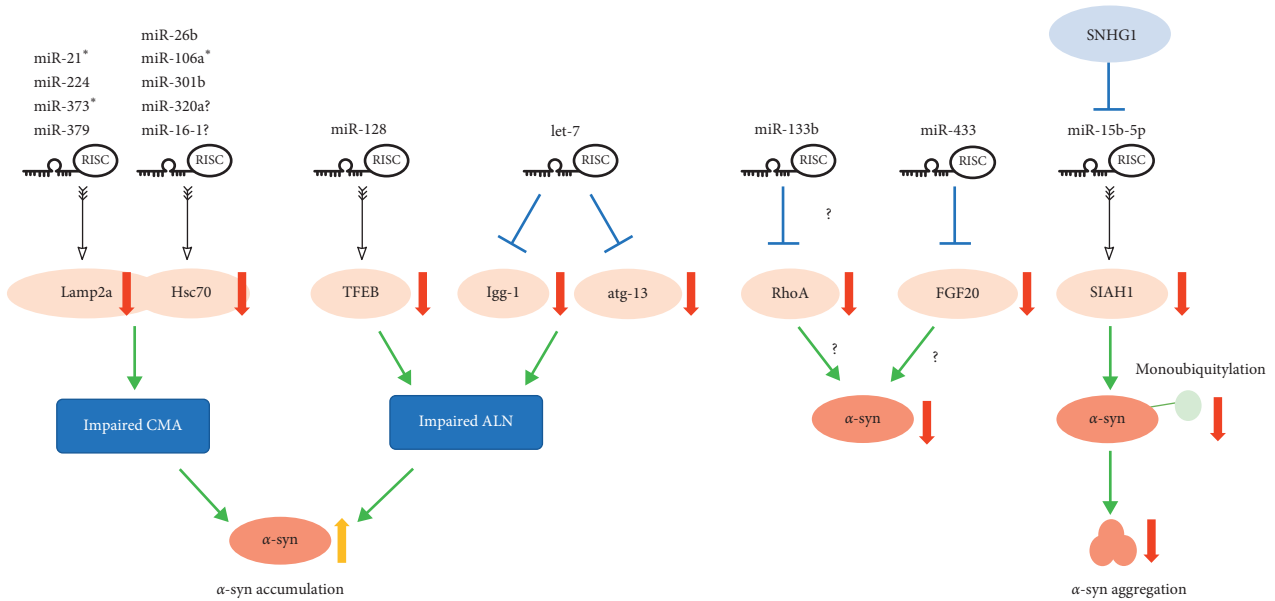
SNHG1

miR-21$^*$
miR-224
miR-373$^*$
miR-379

miR-26b
miR-106a$^*$
miR-301b
miR-320a?
miR-16-1?

miR-128

let-7

miR-133b

miR-433

miR-15b-5p

RISC RISC RISC RISC RISC RISC RISC

?

Lamp2a Hsc70 TFEB Igg-1 atg-13 RhoA FGF20 SIAH1

? ?

Monoubiquitylation

Impaired CMA

Impaired ALN

$\alpha$-syn

$\alpha$-syn

$\alpha$-syn

$\alpha$-syn accumulation

$\alpha$-syn aggregation